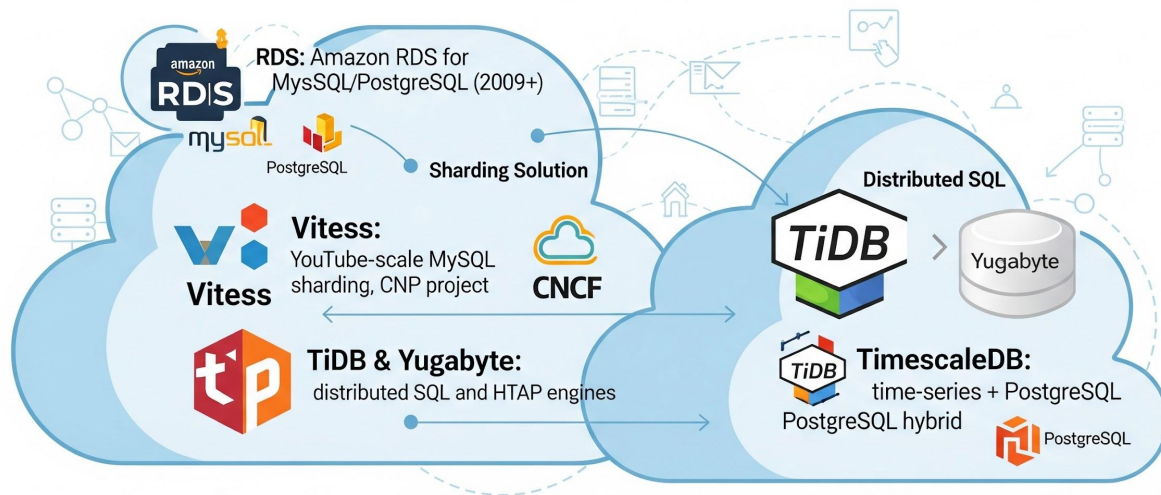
amazon RDS

RDS: Amazon RDS for MysSQL/PostgreSQL (2009+)

mysql

PostgreSQL

Sharding Solution

Distributed SQL

Vitess

Vitess: YouTube-scale MySQL sharding, CNP project

CNCF

TiDB

Yugabyte

TiDB & Yugabyte: distributed SQL and HTAP engines

TiDB

TimescaleDB: time-series + PostgreSQL

PostgreSQL hybrid

PostgreSQL